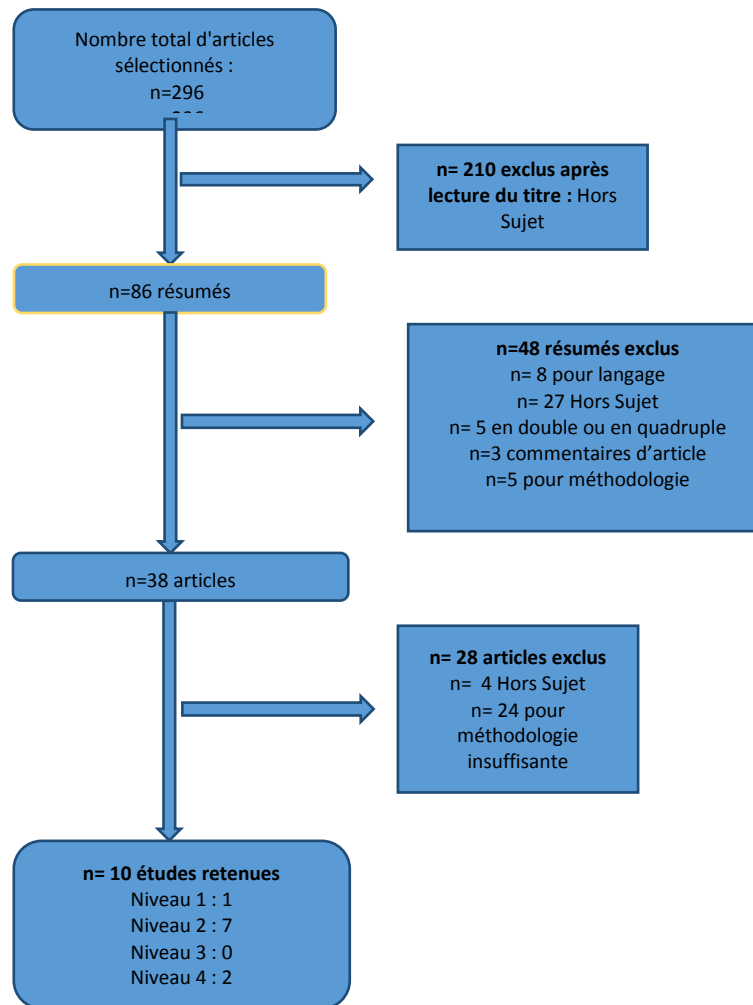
Nombre total d'articles sélectionnés :
n=296
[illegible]

n= 210 exclus après lecture du titre : Hors Sujet

n=86 résumés

n=48 résumés exclus
n= 8 pour langage
n= 27 Hors Sujet
n= 5 en double ou en quadruple
n=3 commentaires d'article
n=5 pour méthodologie

n=38 articles

n= 28 articles exclus
n= 4 Hors Sujet
n= 24 pour méthodologie insuffisante

n= 10 études retenues
Niveau 1 : 1
Niveau 2 : 7
Niveau 3 : 0
Niveau 4 : 2